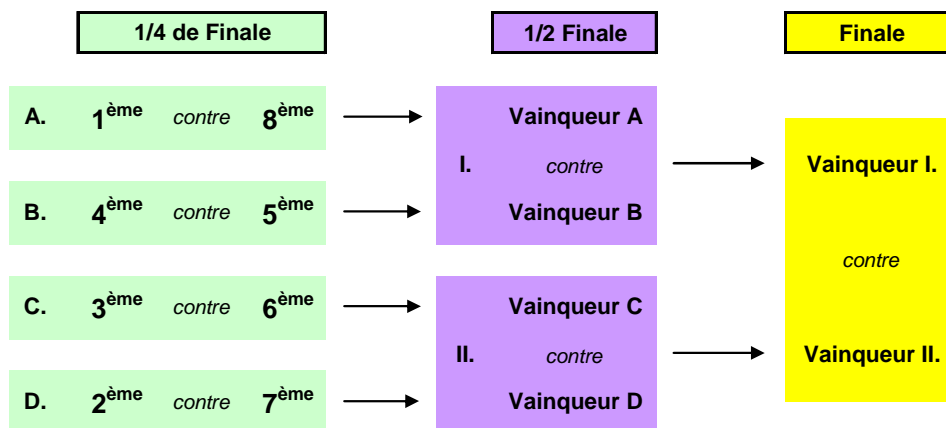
1/4 de Finale

1/2 Finale

Finale

A. $1^{ème}$ contre $8^{ème}$

B. $4^{ème}$ contre $5^{ème}$

C. $3^{ème}$ contre $6^{ème}$

D. $2^{ème}$ contre $7^{ème}$

Vainqueur A
I. contre
Vainqueur B

Vainqueur C
II. contre
Vainqueur D

Vainqueur I.
contre
Vainqueur II.